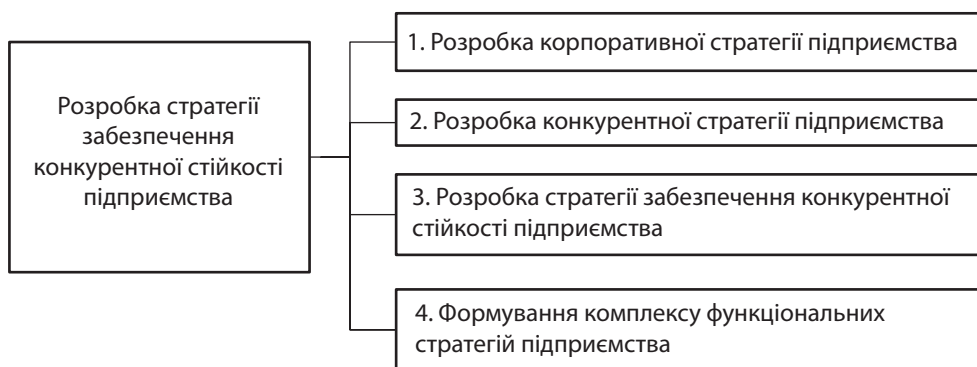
Розробка стратегії забезпечення конкурентної стійкості підприємства

1. Розробка корпоративної стратегії підприємства

2. Розробка конкурентної стратегії підприємства

3. Розробка стратегії забезпечення конкурентної стійкості підприємства

4. Формування комплексу функціональних стратегій підприємства